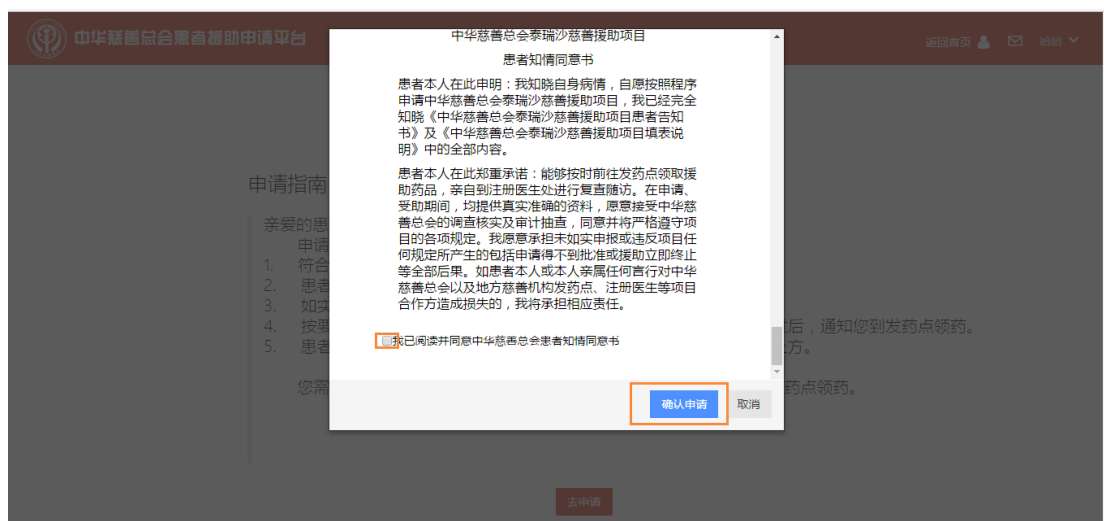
中华慈善总会患者援助申请平台

返回首页

中华慈善总会泰瑞沙慈善援助项目

患者知情同意书

患者本人在此申明：我知晓自身病情，自愿按照程序申请中华慈善总会泰瑞沙慈善援助项目，我已经完全知晓《中华慈善总会泰瑞沙慈善援助项目患者告知书》及《中华慈善总会泰瑞沙慈善援助项目填表说明》中的全部内容。

患者本人在此郑重承诺：能够按时前往发药点领取援助药品，亲自到注册医生处进行复查随访。在申请、受助期间，均提供真实准确的资料，愿意接受中华慈善总会的调查核实及审计抽查，同意并将严格遵守项目的各项规定。我愿意承担未如实申报或违反项目任何规定所产生的包括申请得不到批准或援助立即终止等全部后果。如患者本人或本人亲属任何言行对中华慈善总会以及地方慈善机构发药点、注册医生等项目合作方造成损失的，我将承担相应责任。

我已阅读并同意中华慈善总会患者知情同意书

确认申请

取消

申请指南

亲爱的患

申请

1. 符合

2. 患者

3. 如实

4. 按要

5. 患者

后，通知您到发药点领药。

方。

您需

药点领药。

去申请